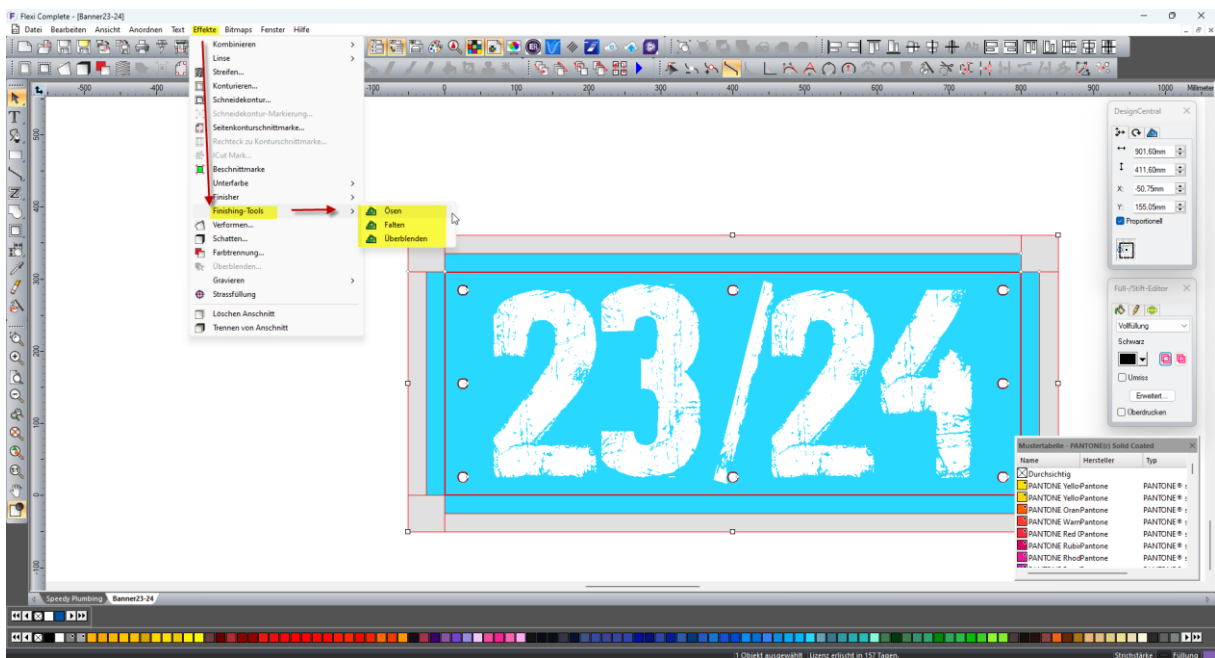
Flexi Complete - [Banner23-24]

Datei Bearbeiten Ansicht Anordnen Text Effekte Bitmaps Fenster Hilfe

Kombinieren
Linse
Streifen...
Konturieren...
Schneidekontur...
Schneidekontur-Markierung...
Seitenkonturschnittmarke...
Rechteck zu Konturschnittmarke...
iCut Mark...
Beschnittmarke
Unterfarbe
Finisher
Finishing-Tools
Verformen...
Schatten...
Farbtrennung...
Überblenden...
Gravieren
Strassfüllung
Löschen Anschnitt
Trennen von Anschnitt

Ösen
Falten
Überblenden

-500 -400 -100 0 100 200 300 400 500 600 700 800 900 1000 Millimeter

500 400 300 200 100

23/24

DesignCentral
901,60mm
411,60mm
X: -50,75mm
Y: 155,05mm
Proportionell

Füll-/Stift-Editor
Vollfüllung
Schwarz
Umriss
Erweitert...
Überdrucken

Mustertabelle - PANTONE(R) Solid Coated
| Name | Hersteller | Typ |
|---|---|---|
| Durchsichtig | | |
| PANTONE YelloPantone | | PANTONE® s |
| PANTONE YelloPantone | | PANTONE® s |
| PANTONE OranPantone | | PANTONE® s |
| PANTONE WarnPantone | | PANTONE® s |
| PANTONE Red 0Pantone | | PANTONE® s |
| PANTONE RubiPantone | | PANTONE® s |
| PANTONE RhodPantone | | PANTONE® s |

Speedy Plumbing Banner23-24

1 Objekt ausgewählt Lizenz erlischt in 157 Tagen. Strichstärke Füllung